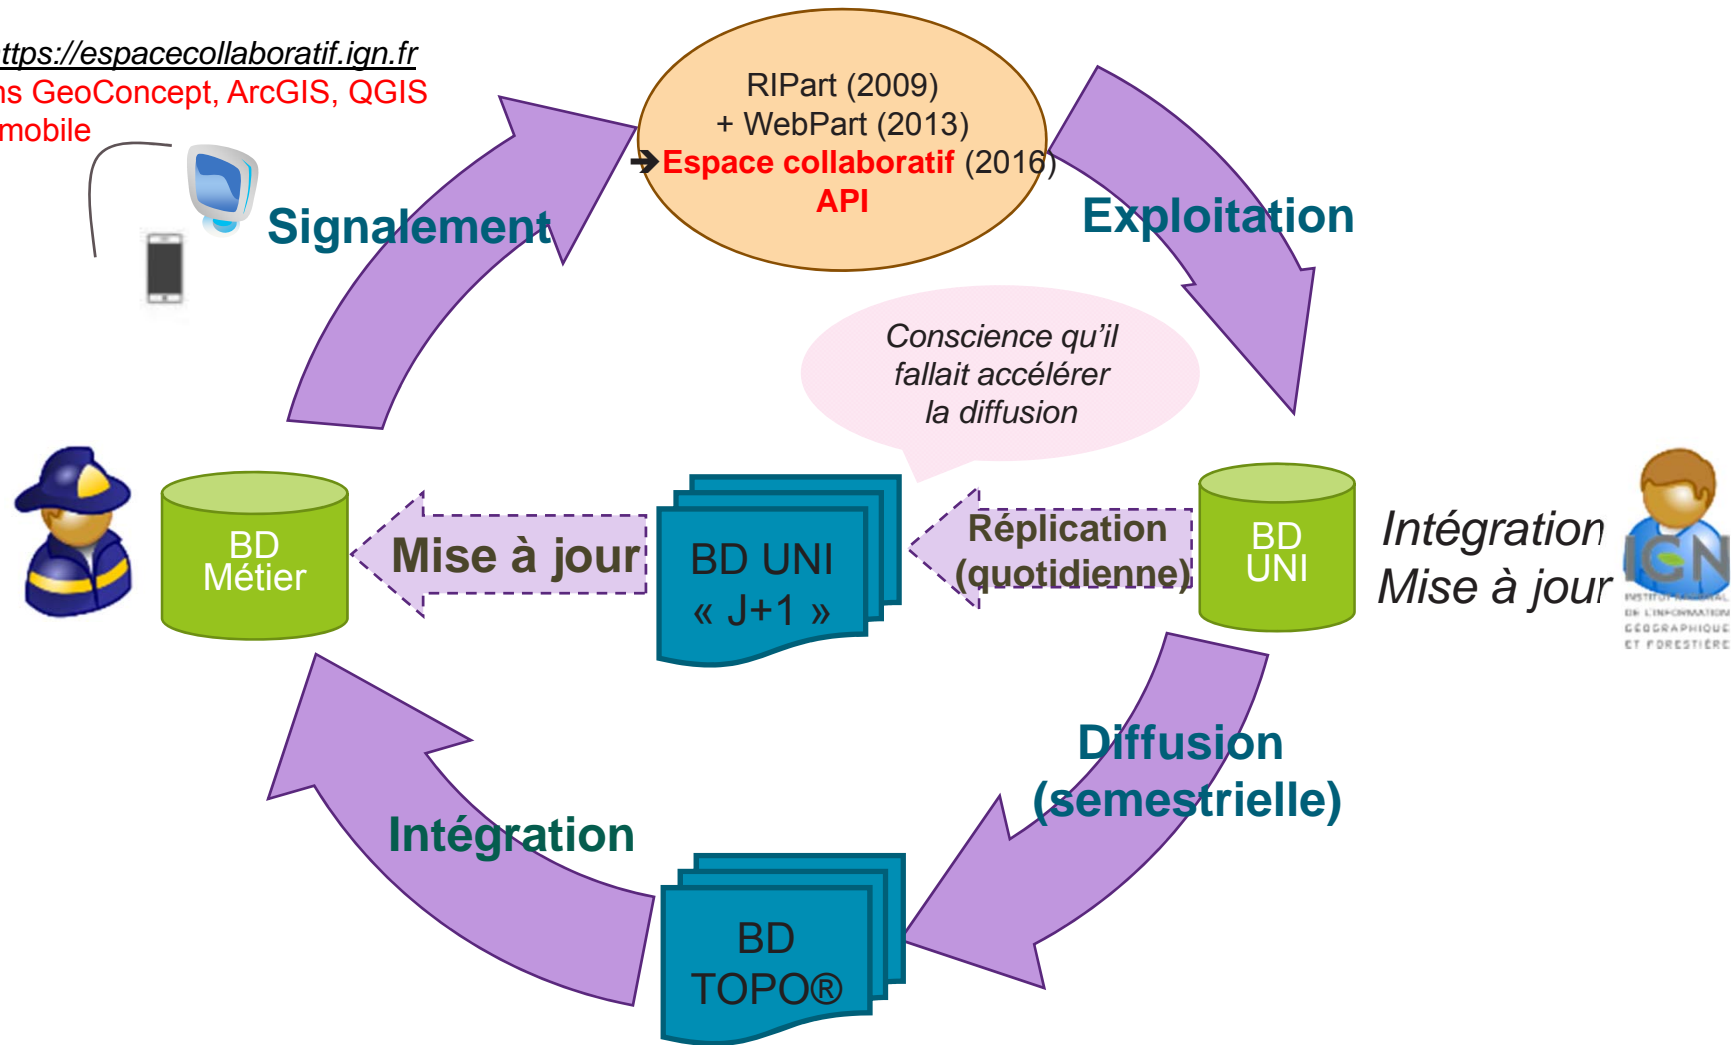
ttps://espacecollaboratif.ign.fr
ns GeoConcept, ArcGIS, QGIS
mobile

RIPart (2009)
+ WebPart (2013)
➔Espace collaboratif (2016)
API

Signalement

Exploitation

Conscience qu'il fallait accélérer la diffusion

BD Métier

Mise à jour

BD UNI « J+1 »

Réplication (quotidienne)

BD UNI

Intégration
Mise à jour

IGN
INSTITUT NATIONAL DE L'INFORMATION GÉOGRAPHIQUE ET FORESTIÈRE

Diffusion (semestrielle)

Intégration

BD TOPO®